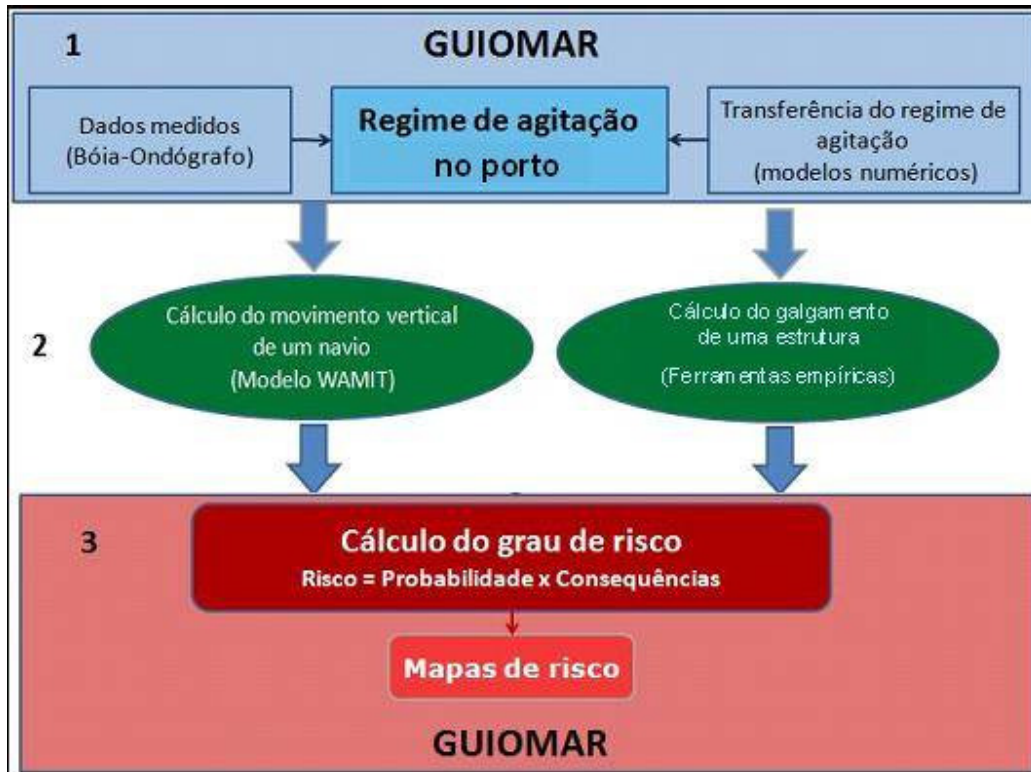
1

GUIOMAR

Dados medidos (Bóia-Ondógrafo)

Regime de agitação no porto

Transferência do regime de agitação (modelos numéricos)

2

Cálculo do movimento vertical de um navio (Modelo WAMIT)

Cálculo do galgamento de uma estrutura (Ferramentas empíricas)

3

Cálculo do grau de risco
Risco = Probabilidade x Consequências

Mapas de risco

GUIOMAR